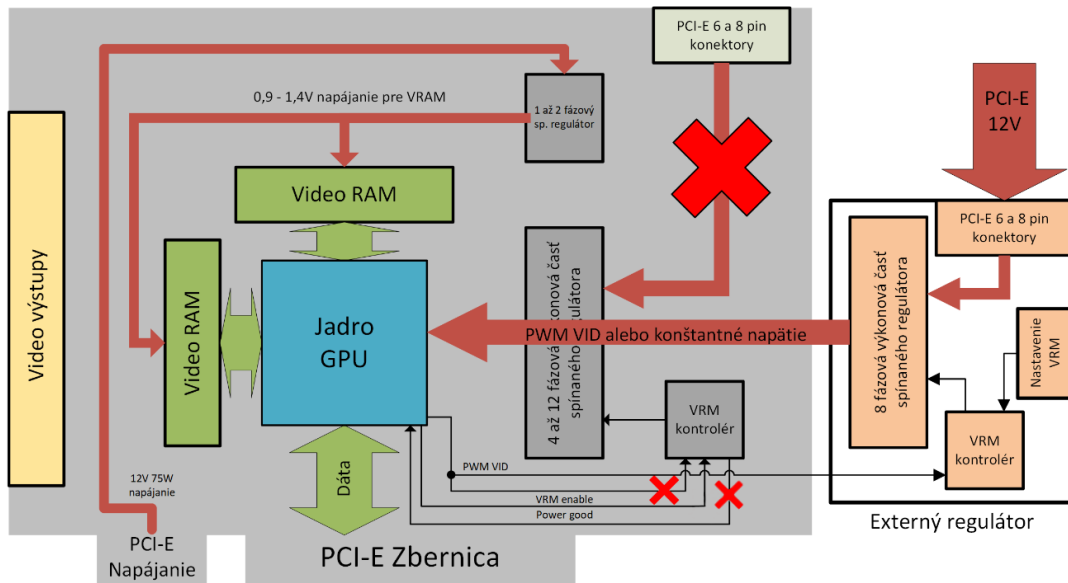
PCI-E 6 a 8 pin konektory

0,9 - 1,4V napájanie pre VRAM

1 až 2 fázový sp. regulátor

PCI-E 12V

Video výstupy

Video RAM

Video RAM

Jadro GPU

4 až 12 fázová výkonová časť spínaného regulátora

PCI-E 6 a 8 pin konektory

8 fázová výkonová časť spínaného regulátora

PWM VID alebo konštantné napätie

Nastavenie VRM

VRM kontrolér

VRM kontrolér

12V 75W napájanie

Dáta

PWM VID

VRM enable

Power good

PCI-E Napájanie

PCI-E Zbernica

Externý regulátor